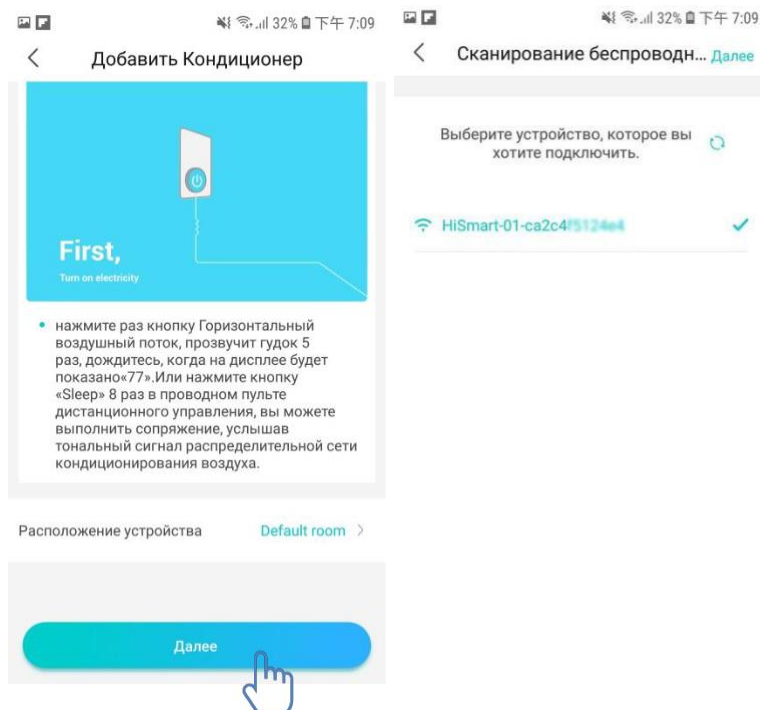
32% 下午 7:09

<

Добавить Кондиционер

First,

Turn on electricity

• нажмите раз кнопку Горизонтальный воздушный поток, прозвучит гудок 5 раз, дождитесь, когда на дисплее будет показано«77».Или нажмите кнопку «Sleep» 8 раз в проводном пульте дистанционного управления, вы можете выполнить сопряжение, услышав тональный сигнал распределительной сети кондиционирования воздуха.

Расположение устройства

Default room >

Далее

32% 下午 7:09

<

Сканирование беспроводн...

Далее

Выберите устройство, которое вы хотите подключить.

HiSmart-01-ca2c4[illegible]